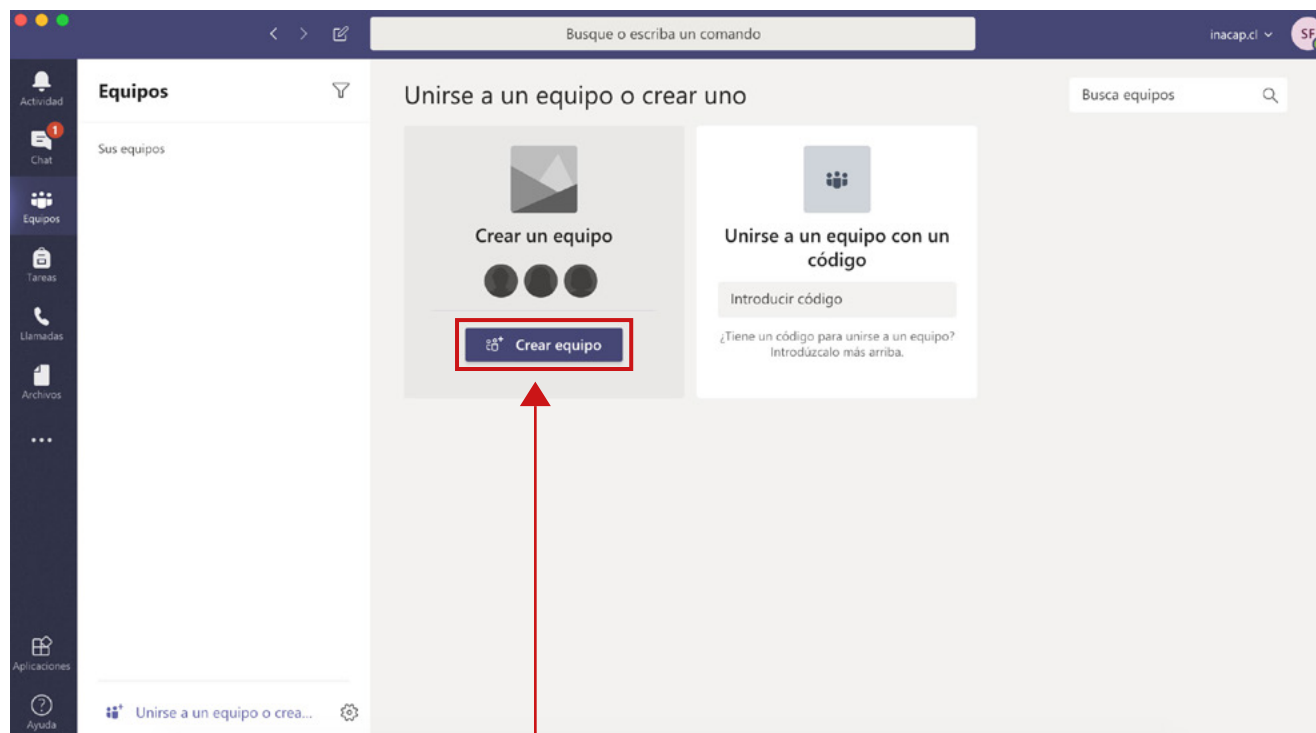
Busque o escriba un comando

inacap.cl

SF

Actividad

1

Chat

Equipos

Tareas

Llamadas

Archivos

...

Aplicaciones

Ayuda

Equipos

Sus equipos

Unirse a un equipo o crea...

Unirse a un equipo o crear uno

Busca equipos

Crear un equipo

Crear equipo

Unirse a un equipo con un código

Introducir código

¿Tiene un código para unirse a un equipo? Introdúzcalo más arriba.